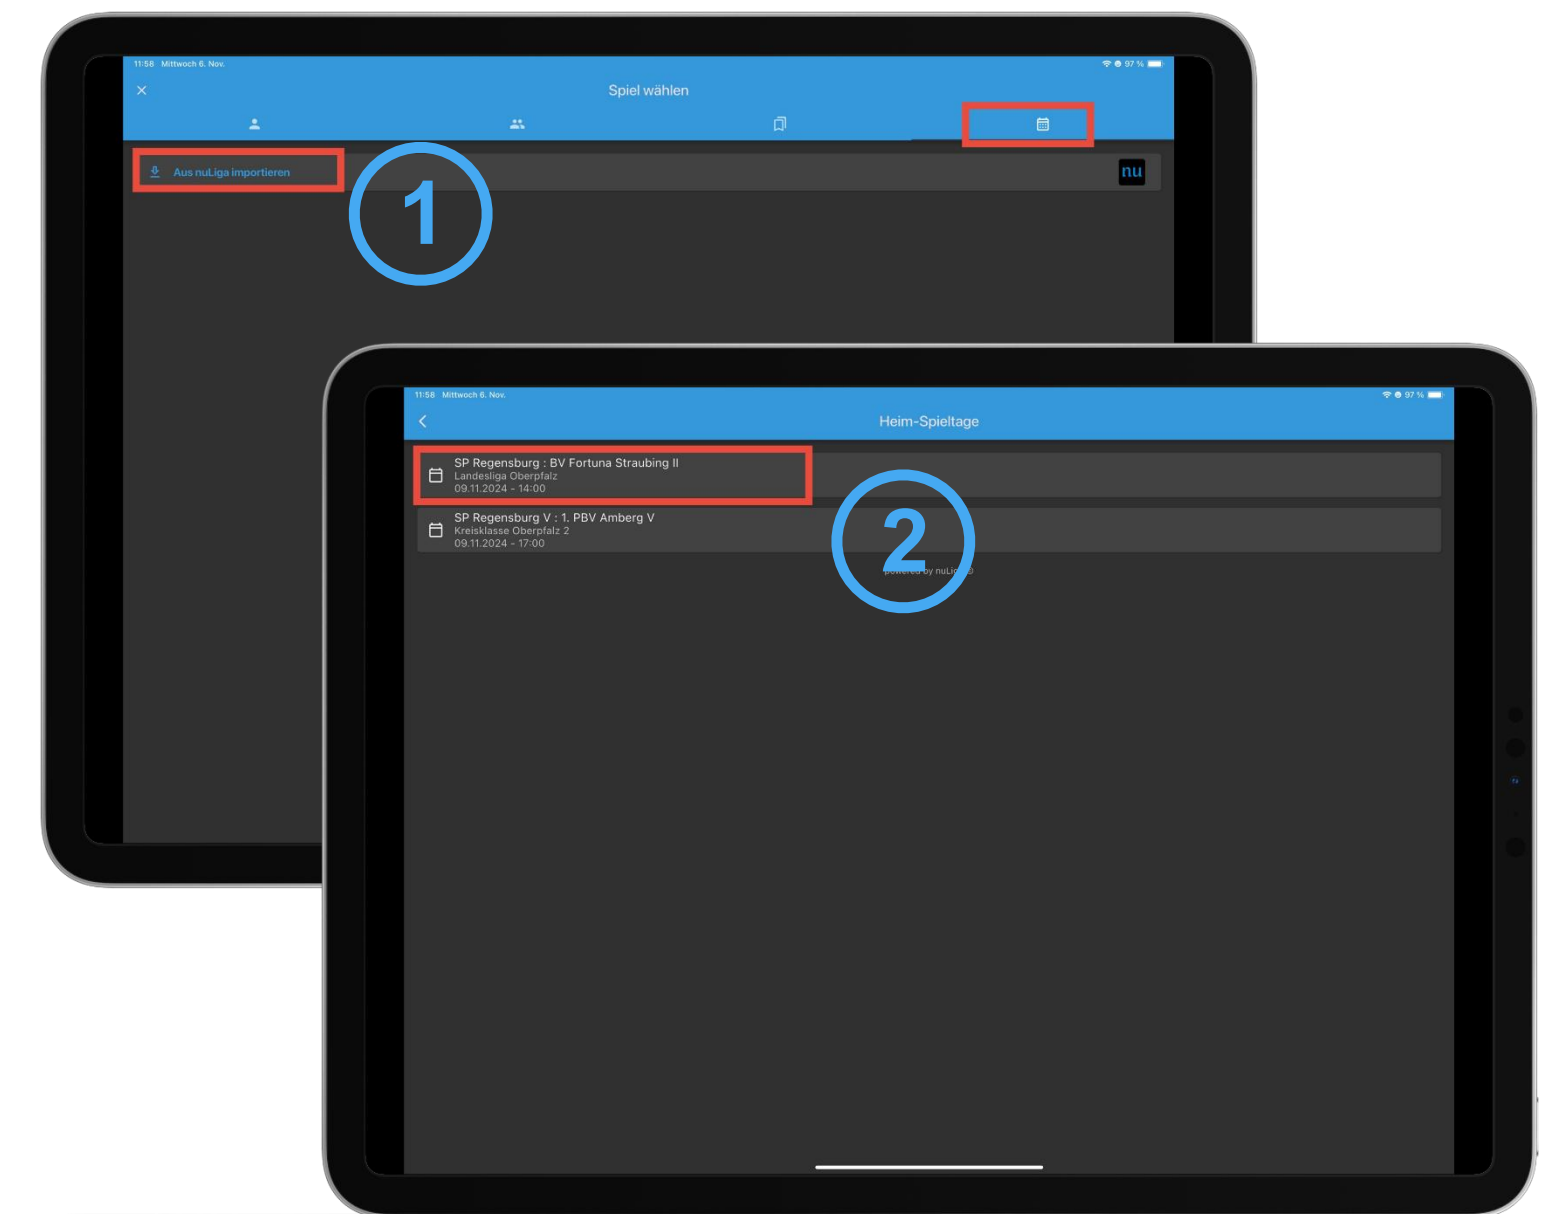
11:58 Mittwoch 6. Nov.

97 %

×

Spiel wählen

Aus nuLiga importieren

nu

1

11:58 Mittwoch 6. Nov.

97 %

Heim-Spieltage

SP Regensburg : BV Fortuna Straubing II
Landesliga Oberpfalz
09.11.2024 - 14:00

SP Regensburg V : 1. PBV Amberg V
Kreisklasse Oberpfalz 2
09.11.2024 - 17:00

2

powered by nuLiga